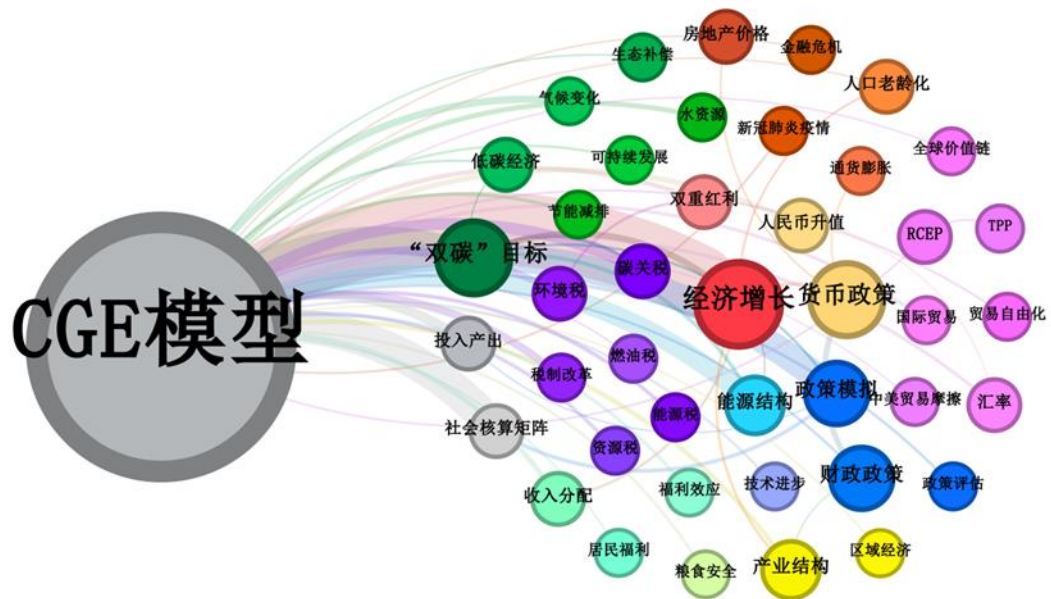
CGE模型

房地产价格
金融危机
生态补偿
人口老龄化
气候变化
水资源
新冠肺炎疫情
全球价值链
低碳经济
可持续发展
通货膨胀
节能减排
双重红利
人民币升值
RCEP
TPP
“双碳”目标
碳关税
环境税
经济增长
货币政策
国际贸易
贸易自由化
投入产出
燃油税
税制改革
政策模拟
能源结构
中美贸易摩擦
汇率
社会核算矩阵
能源税
资源税
财政政策
收入分配
福利效应
技术进步
政策评估
居民福利
粮食安全
产业结构
区域经济